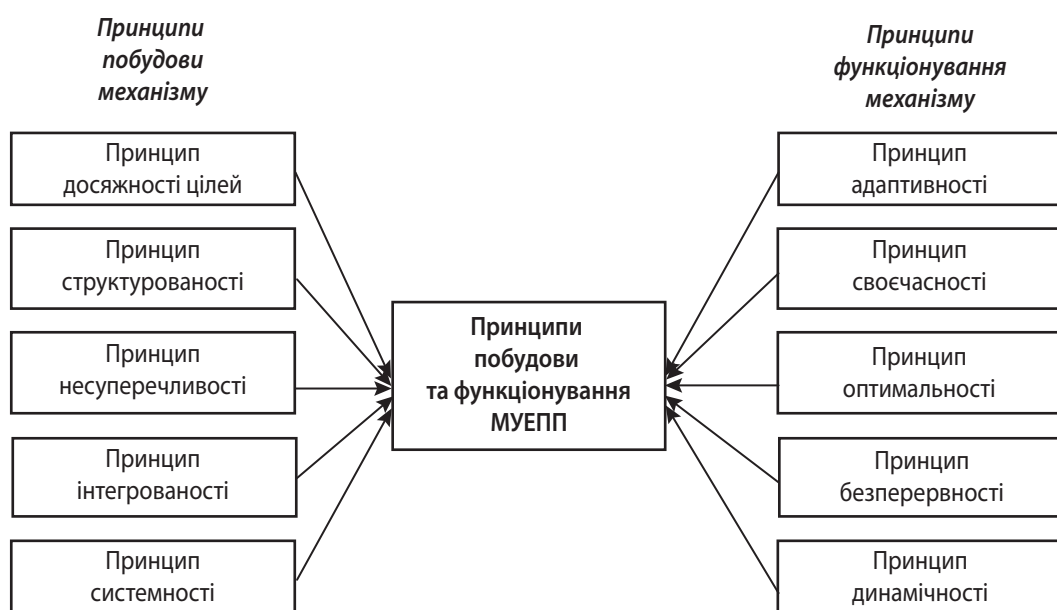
Принципи побудови механізму

Принципи функціонування механізму

Принцип досяжності цілей

Принцип структурованості

Принцип несуперечливості

Принцип інтегрованості

Принцип системності

Принципи побудови та функціонування МУЕПП

Принцип адаптивності

Принцип своєчасності

Принцип оптимальності

Принцип безперервності

Принцип динамічності